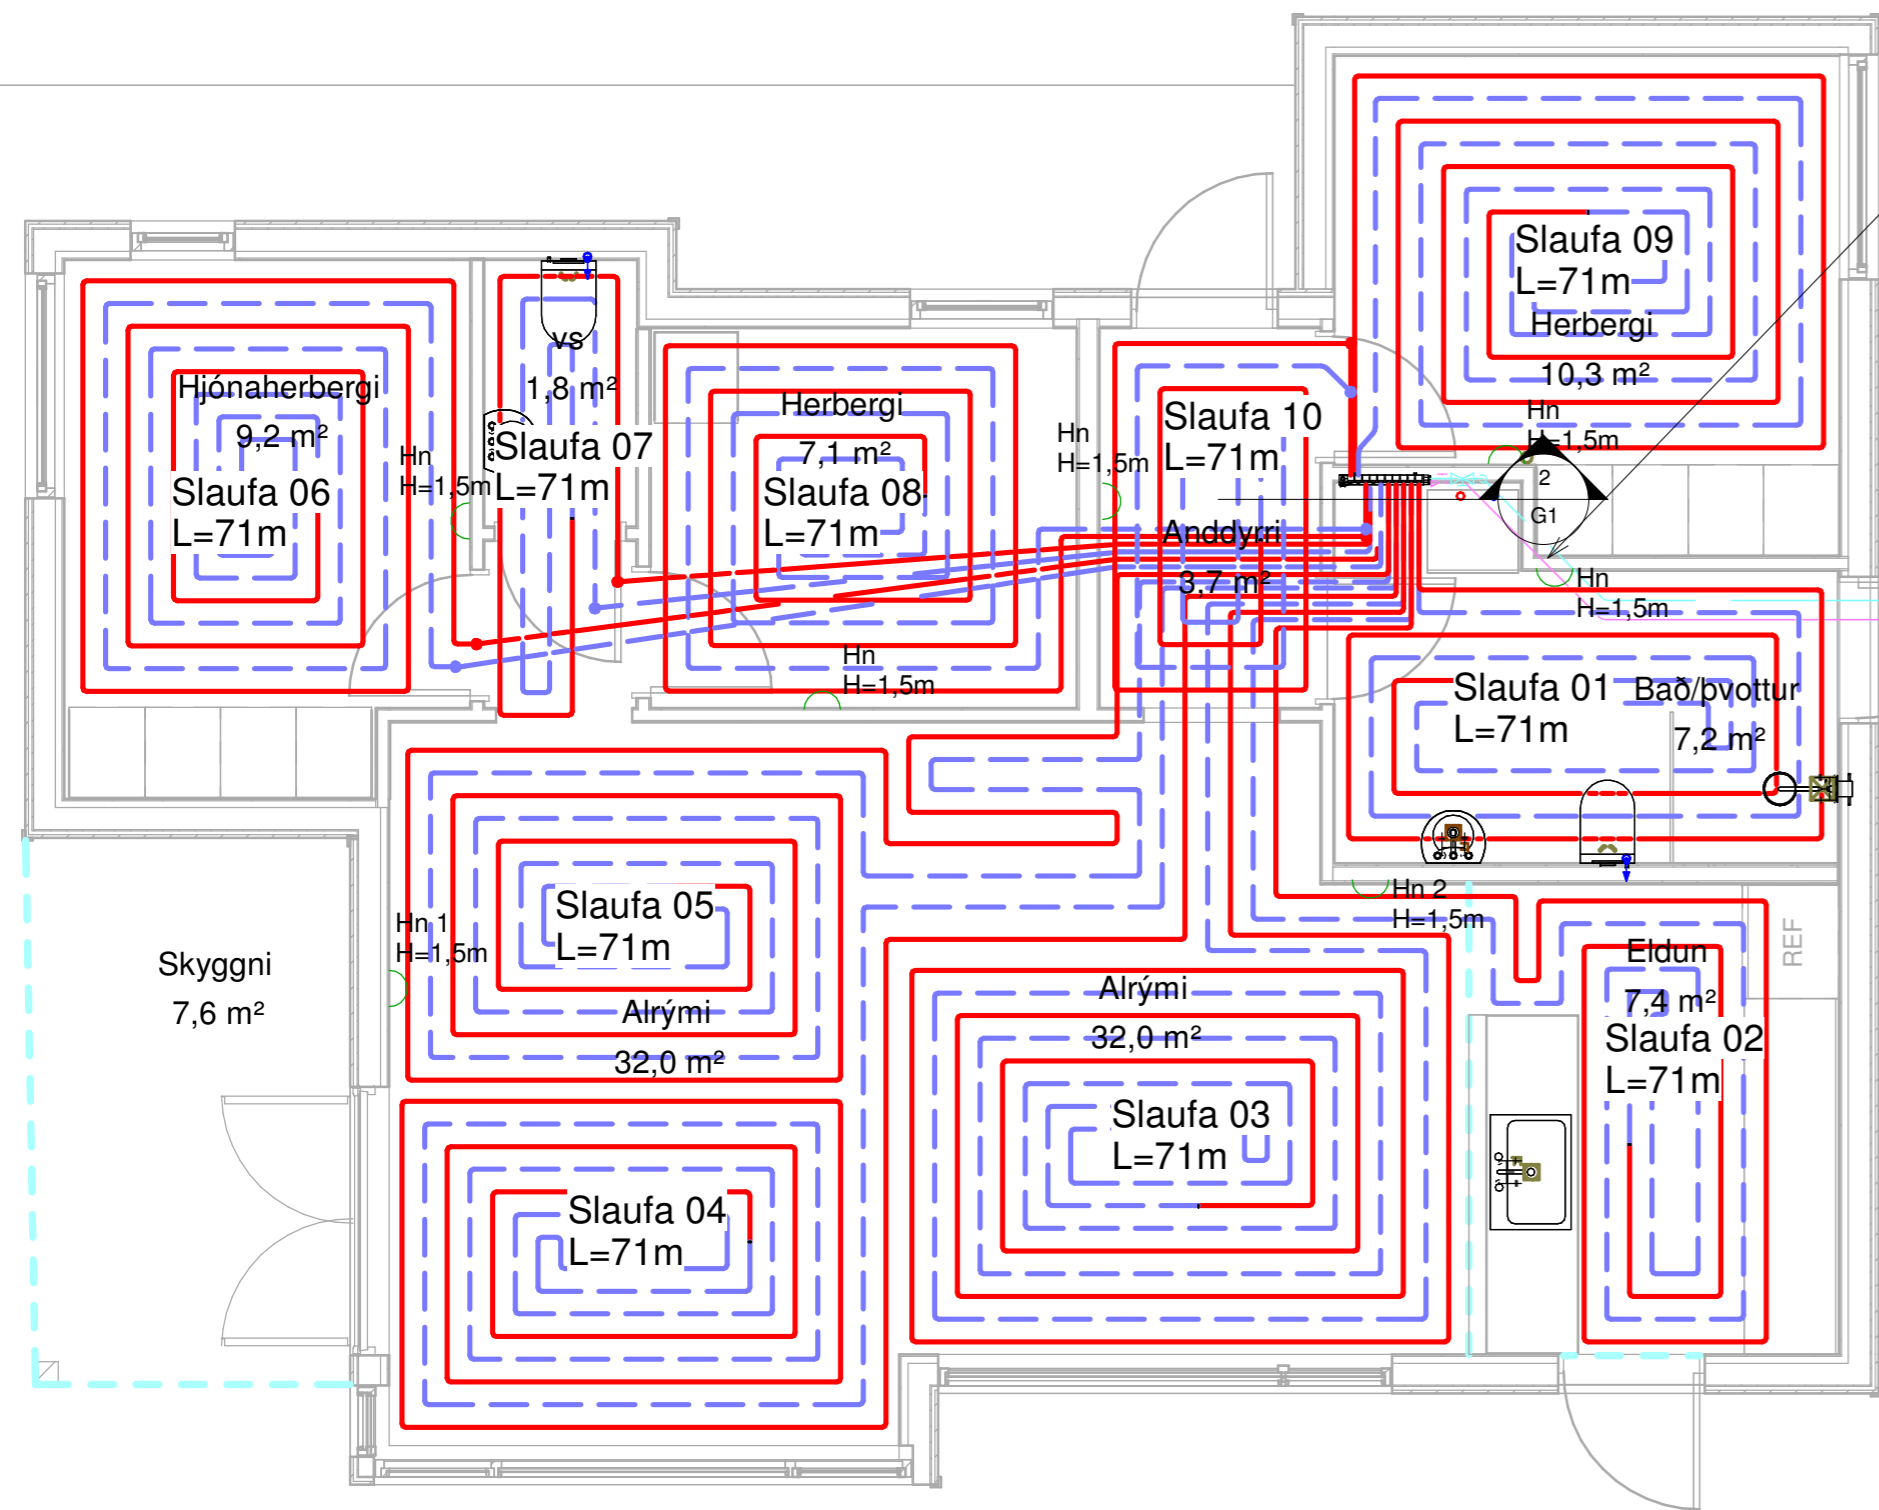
Slaufa 09
L=71m
Herbergi
10,3 m²

Hjónaherbergi
9,2 m²
Slaufa 06
L=71m

VS
1,8 m²
Slaufa 07
L=71m

Hn
H=1,5m

Herbergi
7,1 m²
Slaufa 08
L=71m

Hn
H=1,5m

Slaufa 10
L=71m
Anddyri
3,7 m²

Hn
H=1,5m

2
G1

Hn
H=1,5m

Hn
H=1,5m

Slaufa 01
L=71m
Bað/þvottur
7,2 m²

Hn 2
H=1,5m

REF

Eldun
7,4 m²
Slaufa 02
L=71m

Hn 1
H=1,5m

Slaufa 05
L=71m
Alrými
32,0 m²

Skyggni
7,6 m²

Alrými
32,0 m²
Slaufa 03
L=71m

Slaufa 04
L=71m